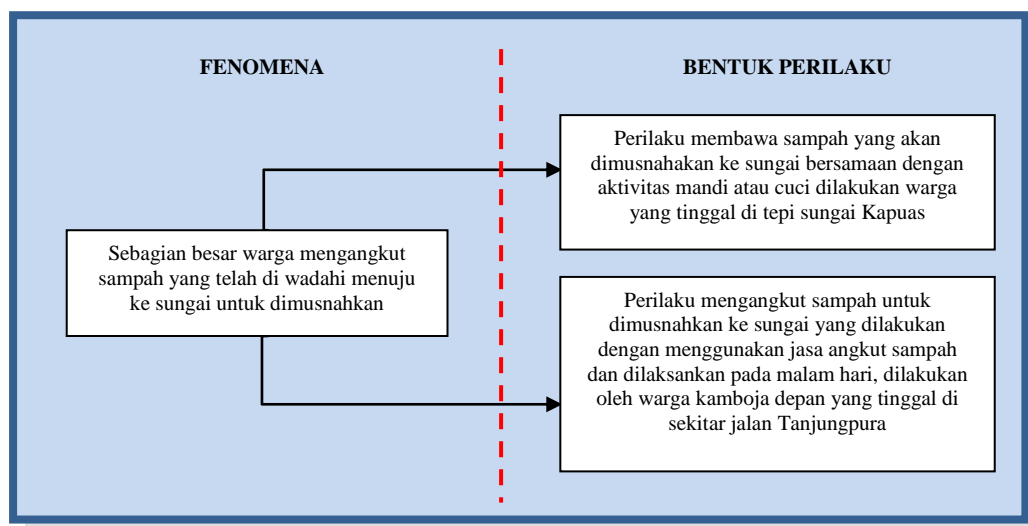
FENOMENA

BENTUK PERILAKU

Sebagian besar warga mengangkut sampah yang telah di wadahi menuju ke sungai untuk dimusnahkan

Perilaku membawa sampah yang akan dimusnahkan ke sungai bersamaan dengan aktivitas mandi atau cuci dilakukan warga yang tinggal di tepi sungai Kapuas

Perilaku mengangkut sampah untuk dimusnahkan ke sungai yang dilakukan dengan menggunakan jasa angkut sampah dan dilaksankan pada malam hari, dilakukan oleh warga kamboja depan yang tinggal di sekitar jalan Tanjungpura